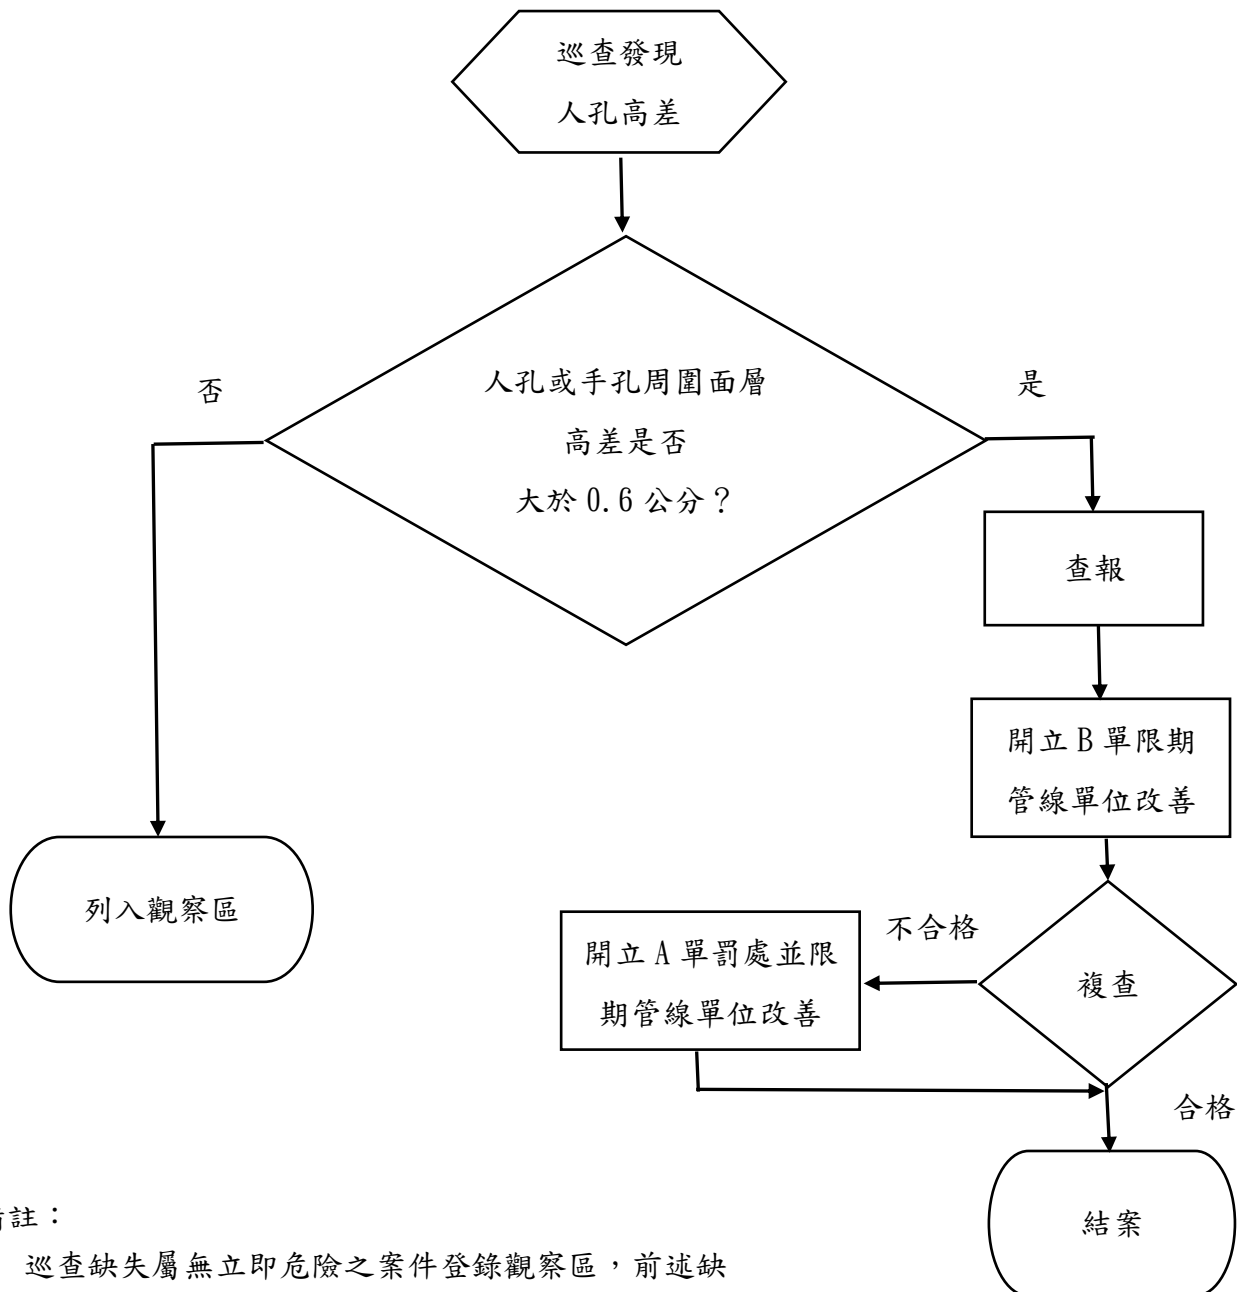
巡查發現
人孔高差

人孔或手孔周圍面層
高差是否
大於 0.6 公分？

否

是

查報

開立 B 單限期
管線單位改善

列入觀察區

不合格

開立 A 單罰處並限
期管線單位改善

複查

合格

結案

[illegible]註：

巡查缺失屬無立即危險之案件登錄觀察區，前述缺